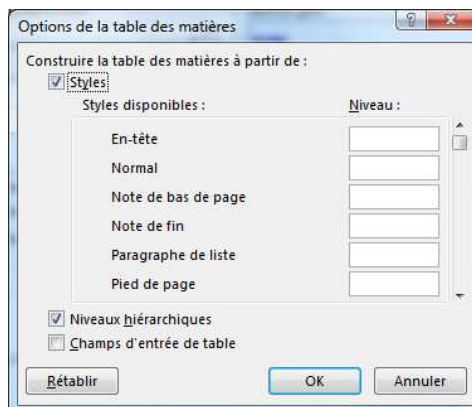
Options de la table des matières

Construire la table des matières à partir de :

Styles

Styles disponibles :

Niveau :

En-tête

Normal

Note de bas de page

Note de fin

Paragraphe de liste

Pied de page

Niveaux hiérarchiques

Champs d'entrée de table

Rétablir

OK

Annuler